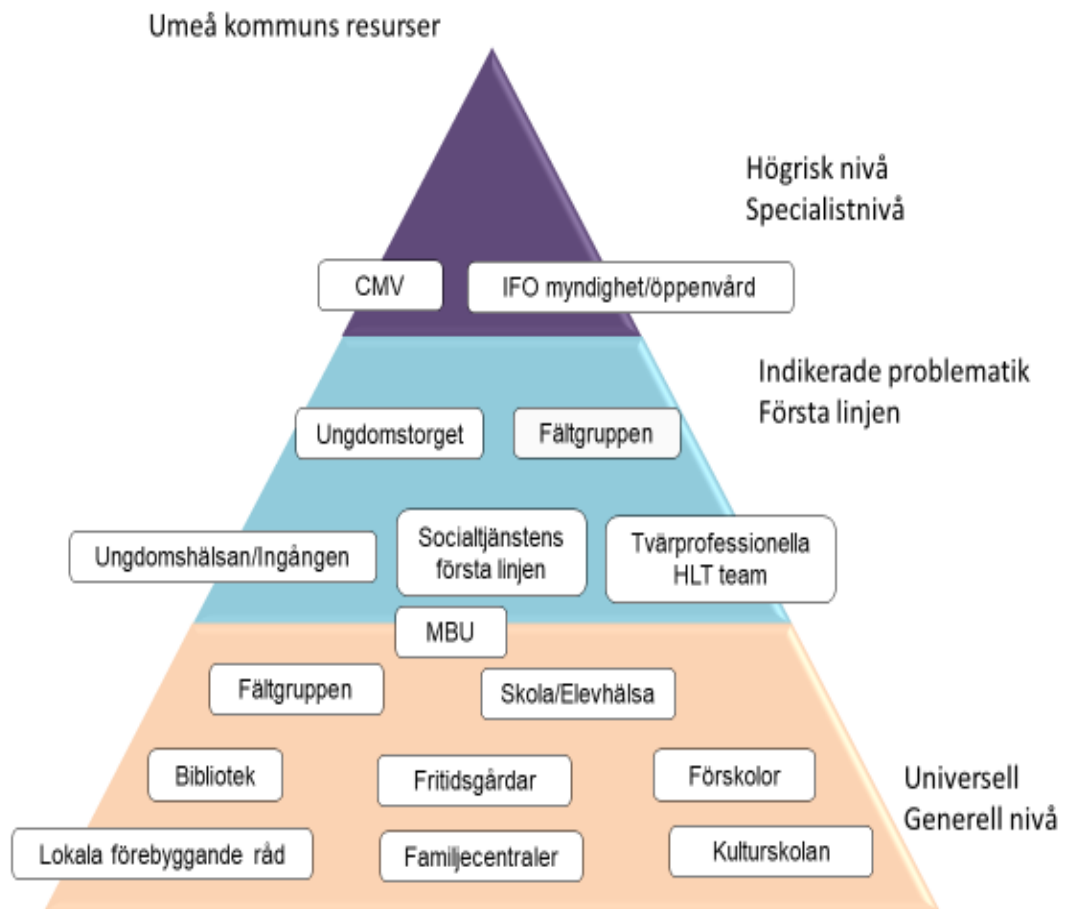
Umeå kommuns resurser

Högrisk nivå
Specialistnivå

CMV

IFO myndighet/öppenvård

Indikerade problematik
Första linjen

Ungdomstorget

Fältgruppen

Ungdomshälsan/Ingången

Socialtjänstens första linjen

Tvärprofessionella HLT team

MBU

Fältgruppen

Skola/Elevhälsa

Bibliotek

Fritidsgårdar

Förskolor

Universell
Generell nivå

Lokala förebyggande råd

Familjecentraler

Kulturskolan